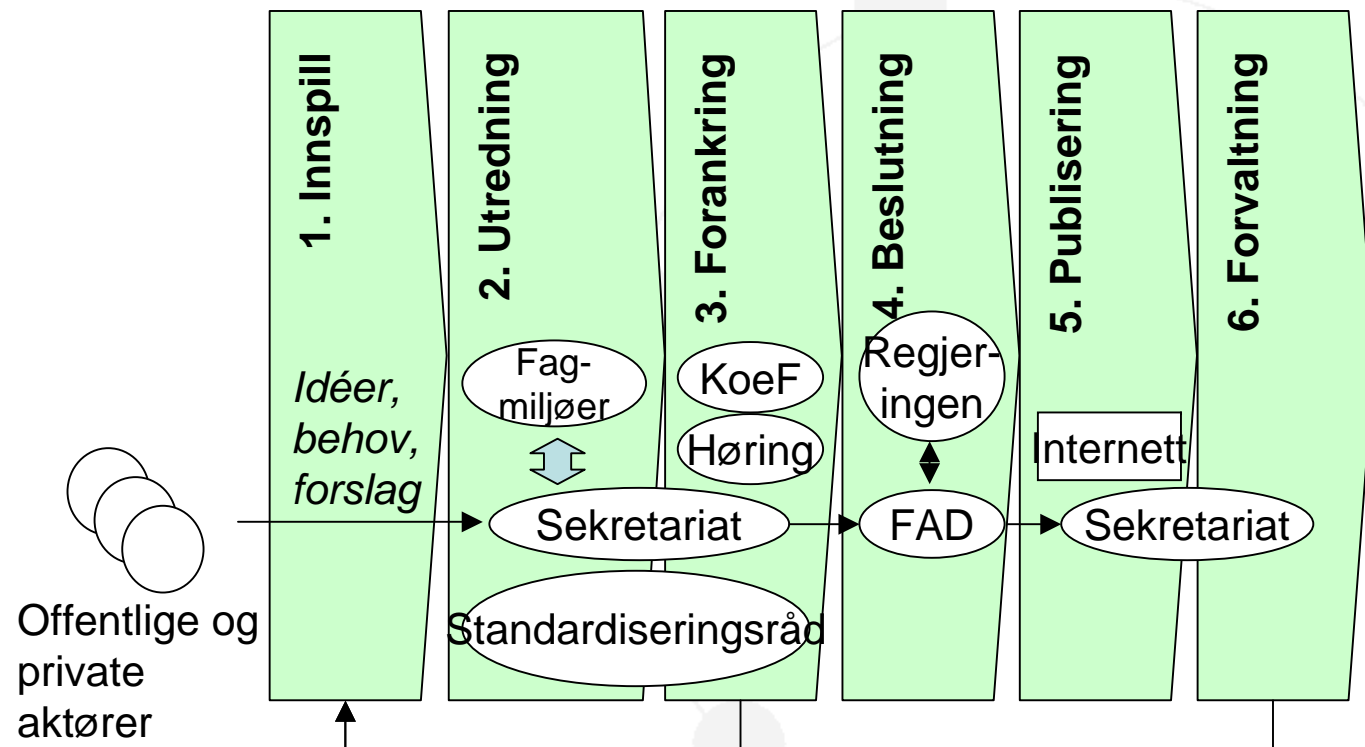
1. Innspill

2. Utredning

3. Forankring

4. Beslutning

5. Publisering

6. Forvaltning

Idéer, behov, forslag

Fagmiljøer

KoeF

Høring

Regjeringen

Internett

Sekretariat

FAD

Sekretariat

Standardiseringsråd

Offentlige og private aktører